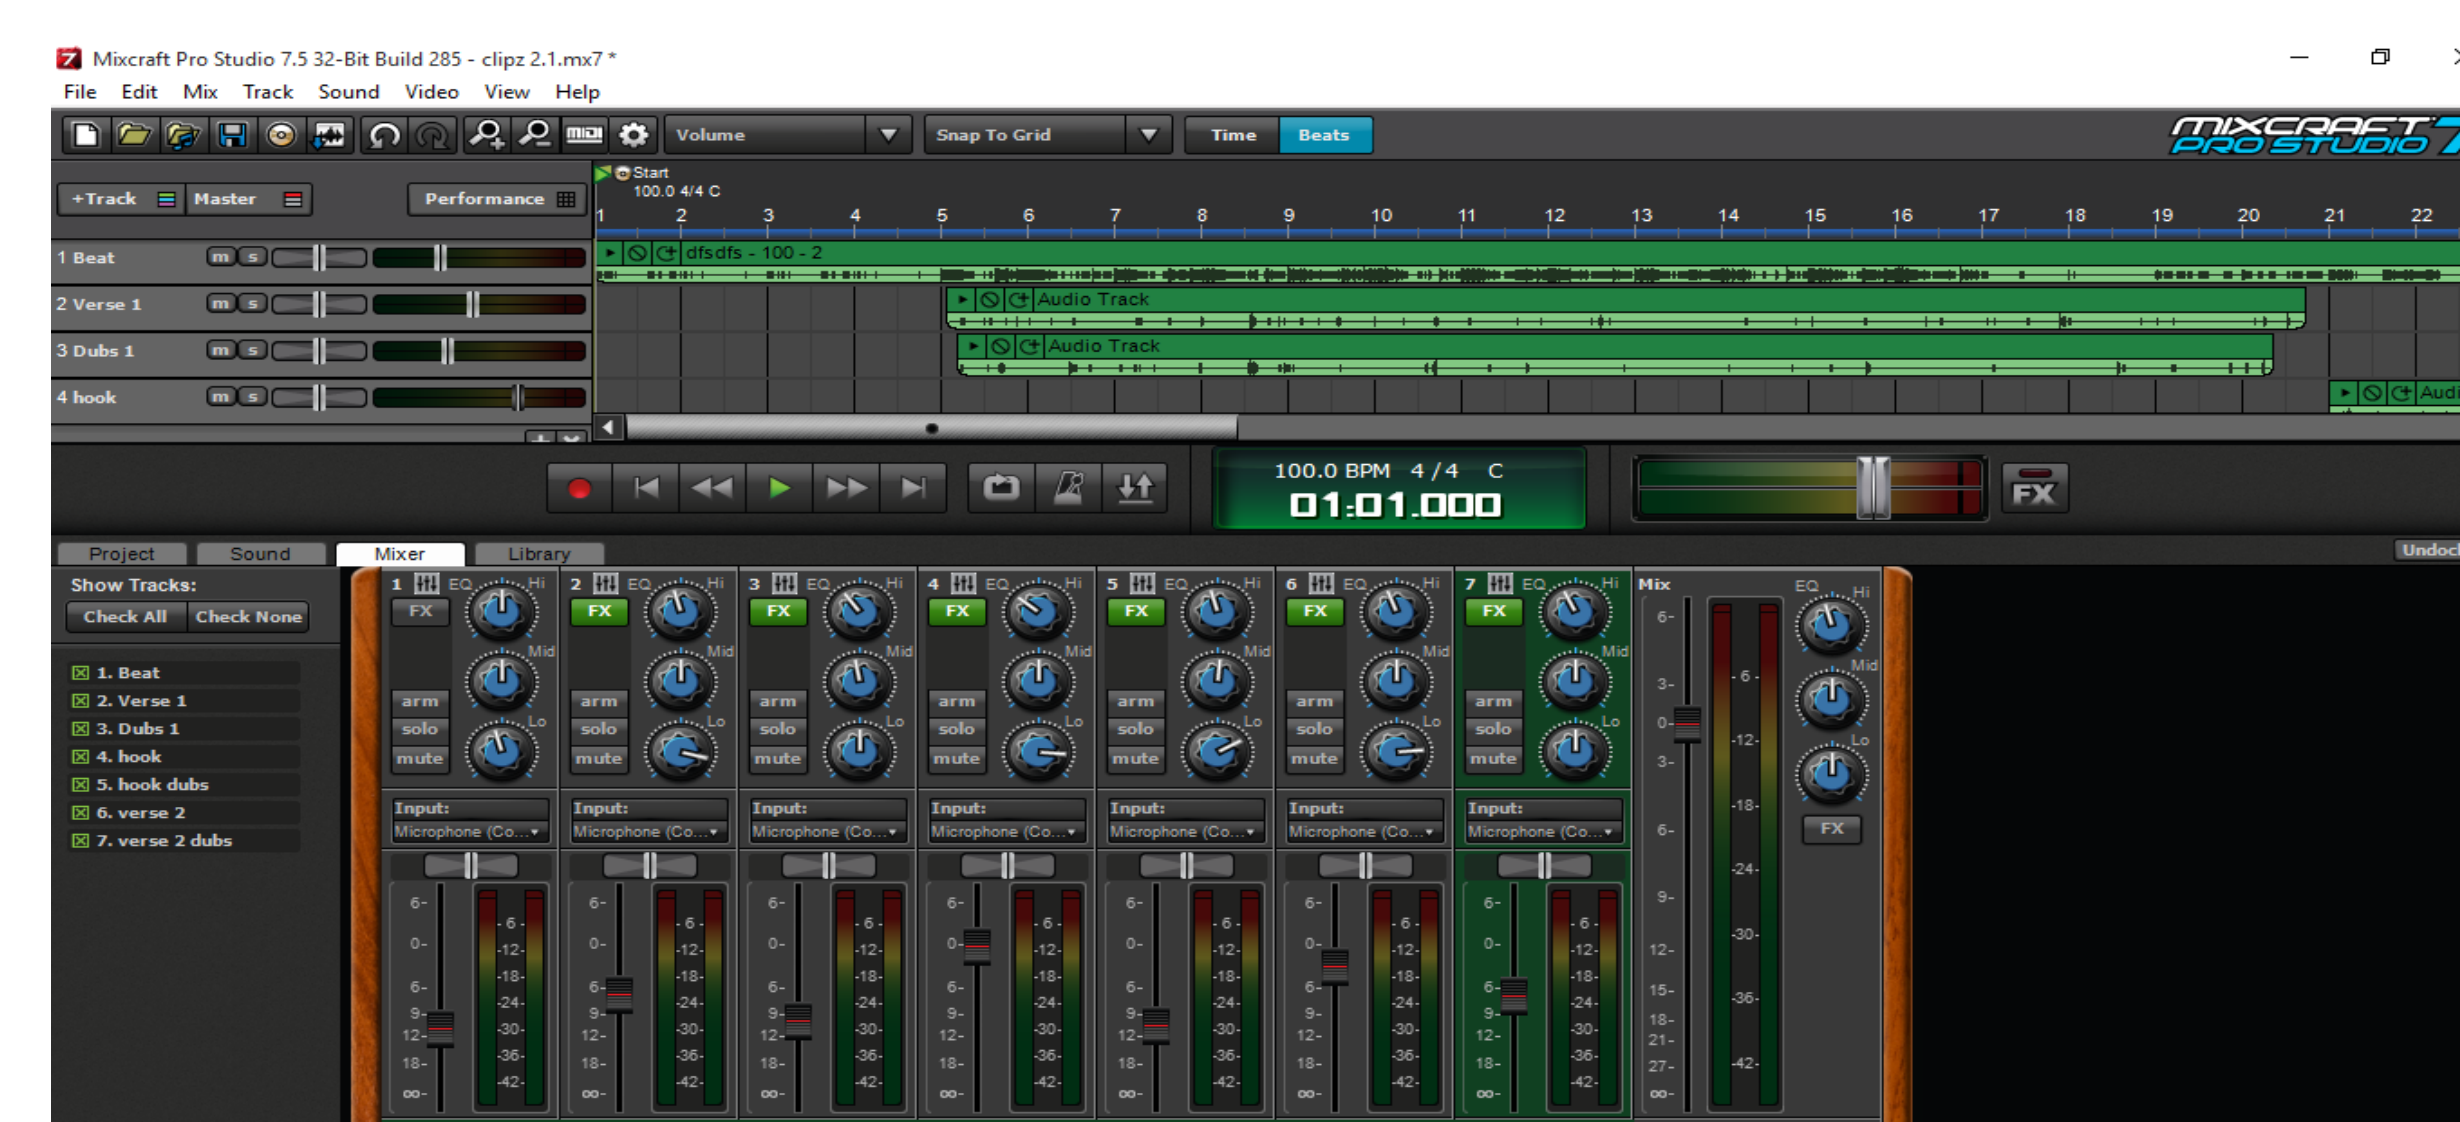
Mixcraft Pro Studio 7.5 32-Bit Build 285 - clipz 2.1.mx7 *

File Edit Mix Track Sound Video View Help

Volume Snap To Grid Time Beats

MIXCRAFT 7 PRO STUDIO

+Track Master Performance

Start
100.0 4/4 C

1 2 3 4 5 6 7 8 9 10 11 12 13 14 15 16 17 18 19 20 21 22

1 Beat m s
dfsdfs - 100 - 2
2 Verse 1 m s
Audio Track
3 Dubs 1 m s
Audio Track
4 hook m s
Aud

100.0 BPM 4 / 4 C
01:01.000

FX

Project Sound Mixer Library

Undoc

Show Tracks:
Check All Check None

1. Beat
2. Verse 1
3. Dubs 1
4. hook
5. hook dubs
6. verse 2
7. verse 2 dubs

1 EQ Hi FX Mid arm solo Lo mute Input: Microphone (Co...
2 EQ Hi FX Mid arm solo Lo mute Input: Microphone (Co...
3 EQ Hi FX Mid arm solo Lo mute Input: Microphone (Co...
4 EQ Hi FX Mid arm solo Lo mute Input: Microphone (Co...
5 EQ Hi FX Mid arm solo Lo mute Input: Microphone (Co...
6 EQ Hi FX Mid arm solo Lo mute Input: Microphone (Co...
7 EQ Hi FX Mid arm solo Lo mute Input: Microphone (Co...

6- 0- 6- 9- 12- 18- ∞-
6 -12- -18- -24- -30- -36- -42-

Mix EQ Hi Mid Lo FX
6- 3- 0- 3- 6- 9- 12- 15- 18- 21- 27- ∞-
-6- -12- -18- -24- -30- -36- -42-